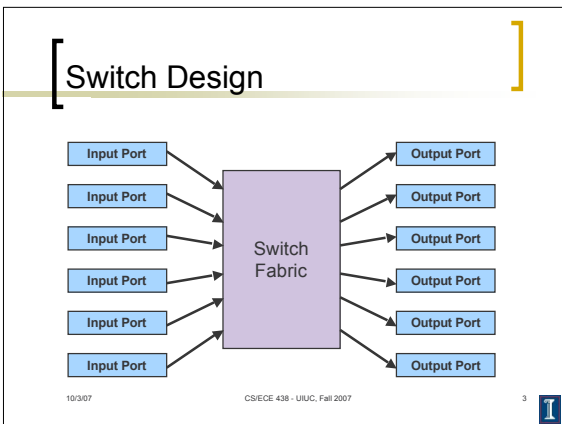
Switch Design

Input Port
Input Port
Input Port
Input Port
Input Port
Input Port

Switch Fabric

Output Port
Output Port
Output Port
Output Port
Output Port
Output Port

10/3/07

CS/ECE 438 - UIUC, Fall 2007

3